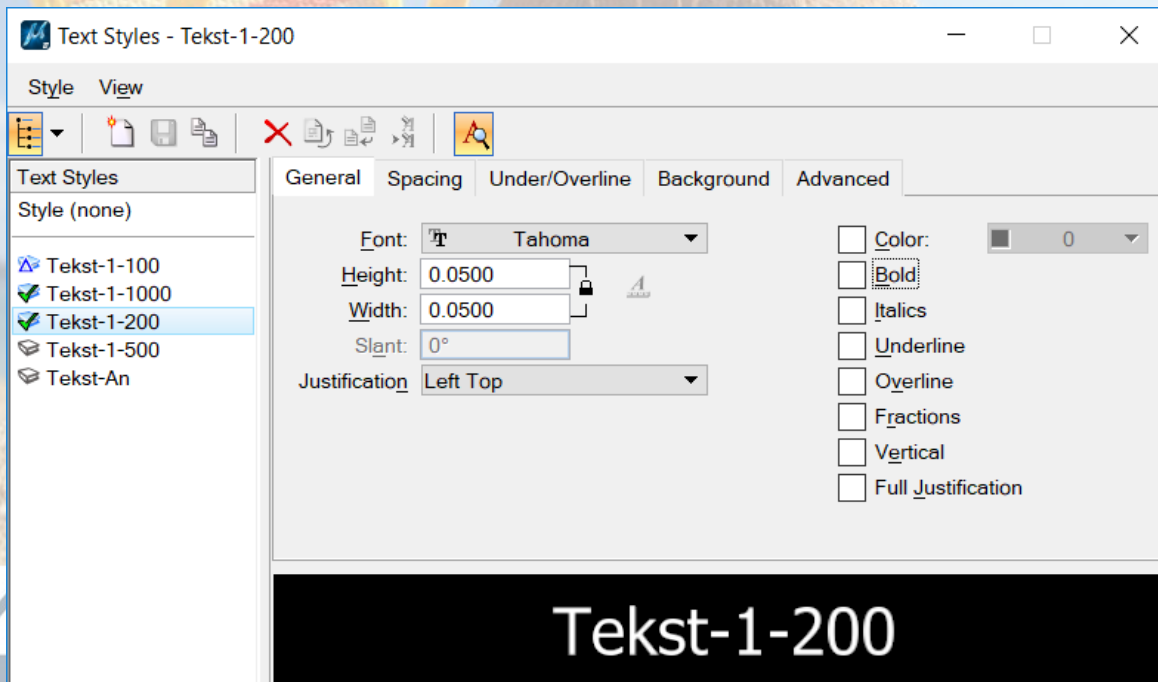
Text Styles - Tekst-1-200

Style View

Text Styles
Style (none)

Tekst-1-100
Tekst-1-1000
Tekst-1-200
Tekst-1-500
Tekst-An

General | Spacing | Under/Overline | Background | Advanced

Font: Tahoma
Height: 0.0500
Width: 0.0500
Slant: 0°
Justification Left Top

Color: 0
Bold
Italics
Underline
Overline
Fractions
Vertical
Full Justification

Tekst-1-200